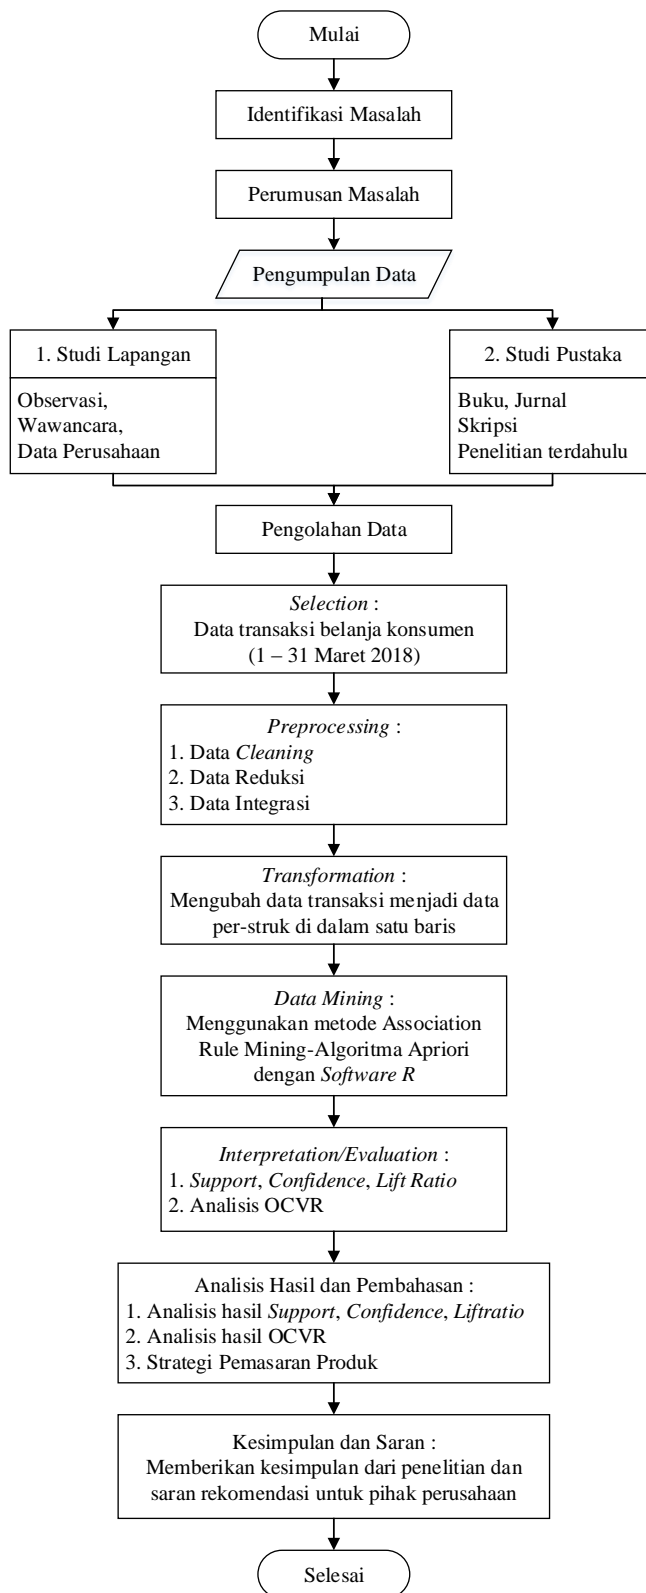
Mulai

Identifikasi Masalah

Perumusan Masalah

Pengumpulan Data

1. Studi Lapangan

Observasi,
Wawancara,
Data Perusahaan

2. Studi Pustaka

Buku, Jurnal
Skripsi
Penelitian terdahulu

Pengolahan Data

Selection :
Data transaksi belanja konsumen
(1 – 31 Maret 2018)

Preprocessing :
1. Data Cleaning
2. Data Reduksi
3. Data Integrasi

Transformation :
Mengubah data transaksi menjadi data per-struk di dalam satu baris

Data Mining :
Menggunakan metode Association Rule Mining-Algoritma Apriori dengan Software R

Interpretation/Evaluation :
1. Support, Confidence, Lift Ratio
2. Analisis OCVR

Analisis Hasil dan Pembahasan :
1. Analisis hasil Support, Confidence, Liftratio
2. Analisis hasil OCVR
3. Strategi Pemasaran Produk

Kesimpulan dan Saran :
Memberikan kesimpulan dari penelitian dan saran rekomendasi untuk pihak perusahaan

Selesai